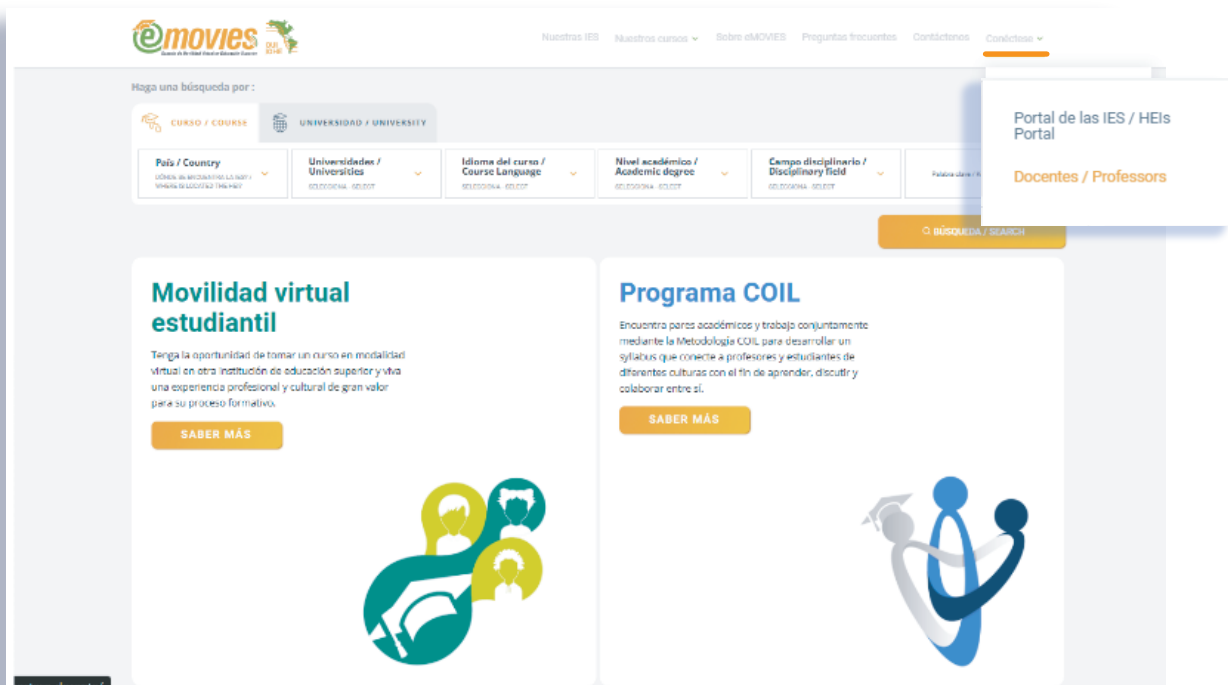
eMOVIES

Nuestras IES Nuestros cursos Sobre eMOVIES Preguntas frecuentes Contáctenos Conéctese

Portal de las IES / HEIs Portal

Docentes / Professors

Haga una búsqueda por :

CURSO / COURSE UNIVERSIDAD / UNIVERSITY

País / Country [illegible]

Universidades / Universities SELECCIONA - SELECT

Idioma del curso / Course Language SELECCIONA - SELECT

Nivel académico / Academic degree SELECCIONA - SELECT

Campo disciplinario / Disciplinary field SELECCIONA - SELECT

Palabra clave / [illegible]

BÚSQUEDA / SEARCH

Movilidad virtual estudiantil

Tenga la oportunidad de tomar un curso en modalidad virtual en otra institución de educación superior y viva una experiencia profesional y cultural de gran valor para su proceso formativo.

SABER MÁS

Programa COIL

Encuentra pares académicos y trabaja conjuntamente mediante la Metodología COIL para desarrollar un syllabus que conecte a profesores y estudiantes de diferentes culturas con el fin de aprender, discutir y colaborar entre sí.

SABER MÁS